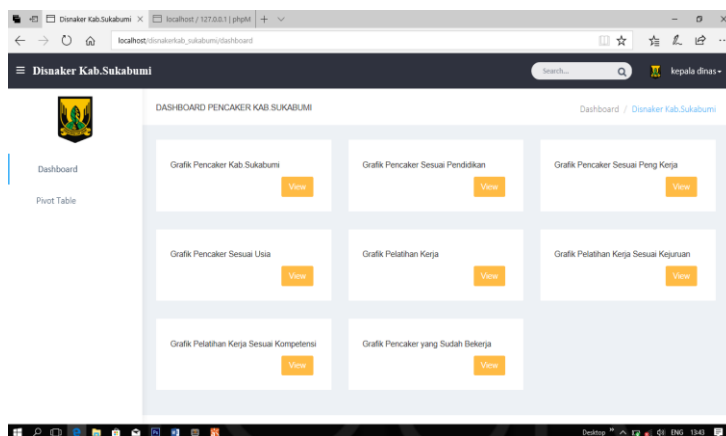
Disnaker Kab.Sukabumi ×
localhost / 127.0.0.1 | phpM
localhost/disnakerkab_sukabumi/dashboard

≡ Disnaker Kab.Sukabumi
Search...
kepala dinas

DASHBOARD PENCAKER KAB.SUKABUMI
Dashboard / Disnaker Kab.Sukabumi

Dashboard
Pivot Table

Grafik Pencaker Kab.Sukabumi
View

Grafik Pencaker Sesuai Pendidikan
View

Grafik Pencaker Sesuai Peng Kerja
View

Grafik Pencaker Sesuai Usia
View

Grafik Pelatihan Kerja
View

Grafik Pelatihan Kerja Sesuai Kejuruan
View

Grafik Pelatihan Kerja Sesuai Kompetensi
View

Grafik Pencaker yang Sudah Bekerja
View

Desktop ENG 13:43